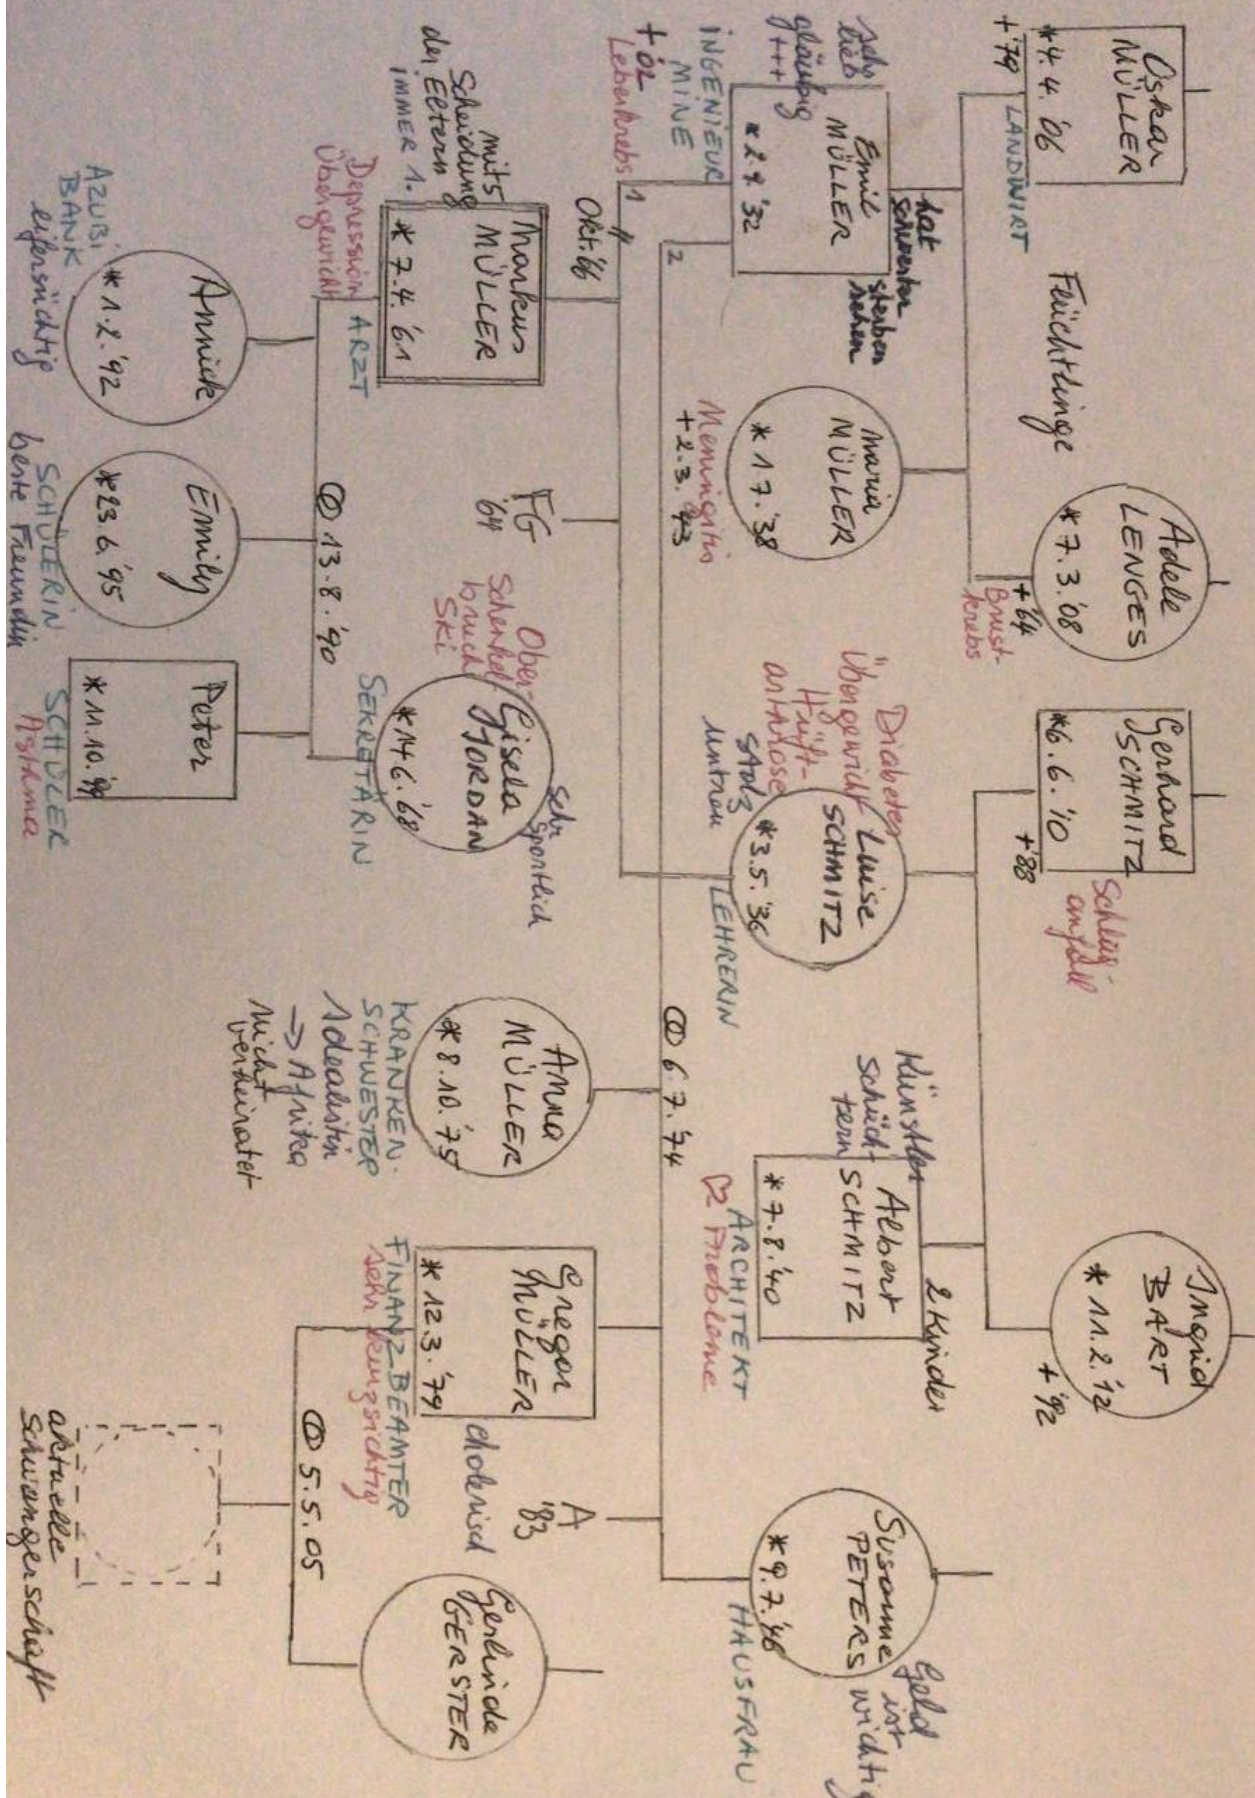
Oskar MÜLLER
* 4. 4. '06
+ '79
LANDWIRT

Flüchtlinge

Adele LENGES
* 7. 3. '08
+ '64
Brustkrebs

Gerhard SCHMITZ
* 6. 6. '10
+ '88
Schlaganfall

Ingrid BART
* 11. 2. '12
+ '92

Emil MÜLLER
* 2. 7. '32
INGENIEUR
MINE
+ '02
Leberkrebs
sehr lieb
gläubig
+++
tot
schweigen
stehen
nahe

Maria MÜLLER
* 17. 7. '38
+ 2. 3. '43
Meningitis

Luise SCHMITZ
* 3. 5. '36
LEHRERIN
Diabetes
Übergewicht
Hüftarthrose
stolz
misstrau

Albert SCHMITZ
* 7. 8. '40
ARCHITEKT
Künstler
schüchtern
2 Kinder
♡ Probleme

Susanne PETERS
* 9. 7. '48
HAUSFRAU
Geld ist wichtig

Okt. '66
1
2
⚭ 6. 7. '74
FG '64

Thorsten MÜLLER
* 7. 7. '61
ARZT
Depression
Übergewicht
mit Scheidung der Eltern
IMMER 1.

Gisela JORDAN
* 14. 6. '68
SEKRETÄRIN
Oberschenkelbruch
Ski
sehr sportlich

⚭ 13. 8. '90

Anna MÜLLER
* 8. 10. '75
KRANKENSCHWESTER
Idealistin
→ Afrika
nicht verheiratet

Gregor MÜLLER
* 12. 3. '79
FINANZBEAMTER
sehr eifersüchtig
cholerisch

A '83

⚭ 5. 5. 05

Gerlinde GERSTER

Annika
* 1. 2. '92
AZUBI
BANK
eifersüchtig

Emily
* 13. 6. '95
SCHÜLERIN
beste Freundin

Peter
* 11. 10. '9?
SCHÜLER
Asthma

aktuelle Schwangerschaft